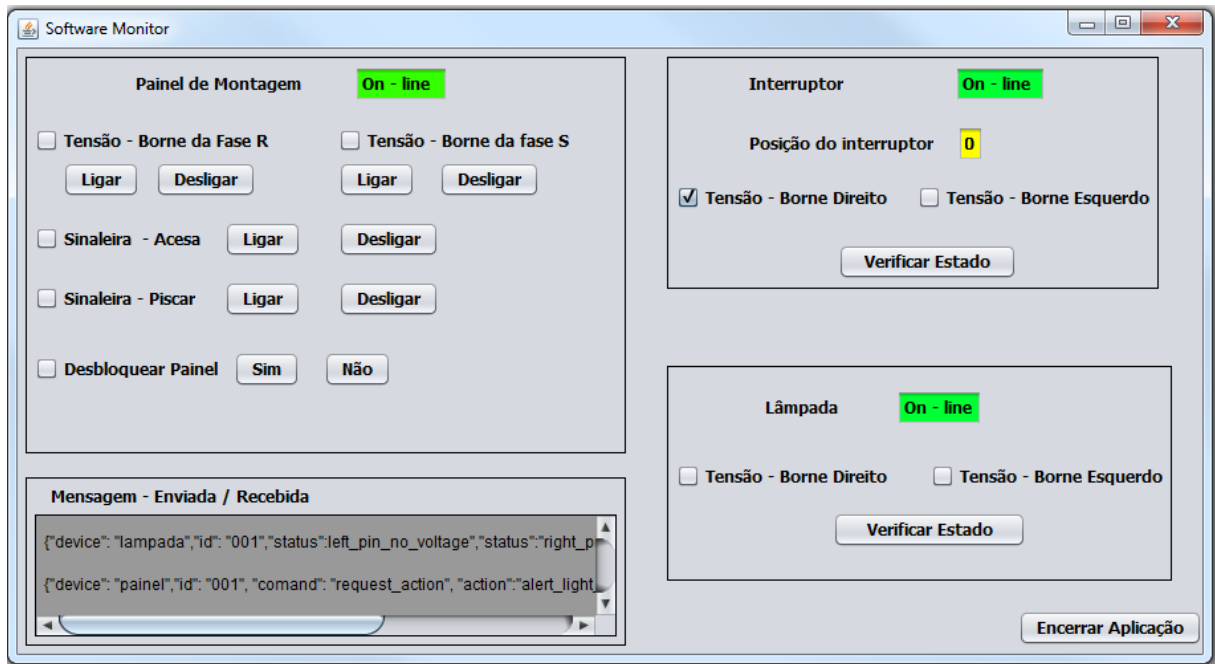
Software Monitor

Painel de Montagem On - line

Tensão - Borne da Fase R

Ligar Desligar

Tensão - Borne da fase S

Ligar Desligar

Sinaleira - Acesa Ligar Desligar

Sinaleira - Piscar Ligar Desligar

Desbloquear Painel Sim Não

Mensagem - Enviada / Recebida

{"device": "lampada","id": "001","status":left_pin_no_voltage","status":"right_p

{"device": "painel","id": "001", "comand": "request_action", "action":"alert_light

Interruptor On - line

Posição do interruptor 0

Tensão - Borne Direito Tensão - Borne Esquerdo

Verificar Estado

Lâmpada On - line

Tensão - Borne Direito Tensão - Borne Esquerdo

Verificar Estado

Encerrar Aplicação